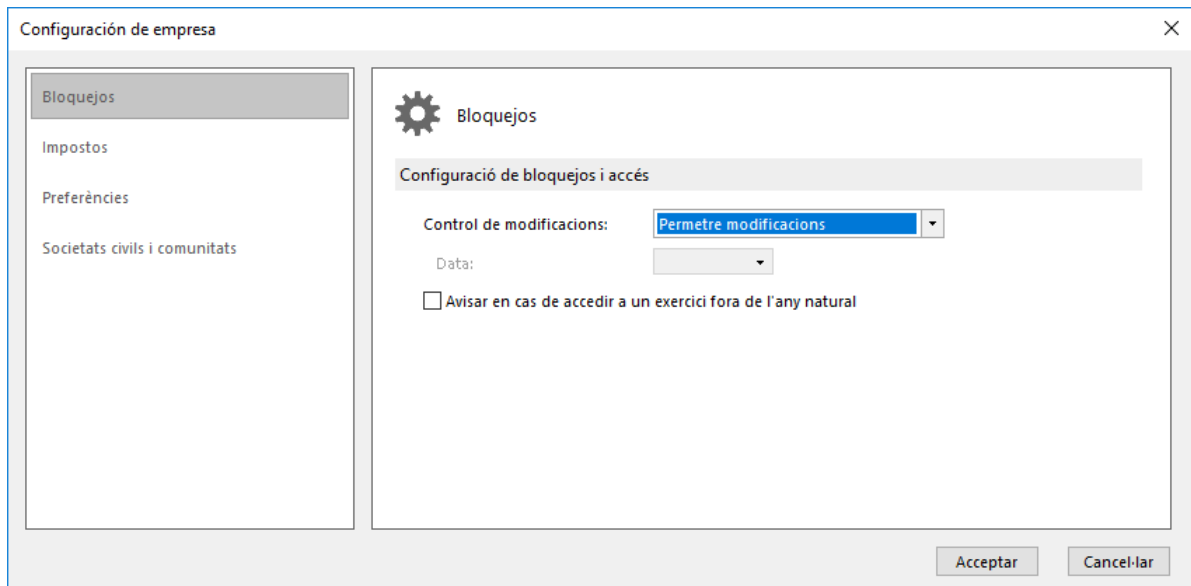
Configuración de empresa

Bloquejos

Impostos

Preferències

Societats civils i comunitats

Bloquejos

Configuració de bloquejos i accés

Control de modificacions: Permetre modificacions

Data:

Avisar en cas de accedir a un exercici fora de l'any natural

Acceptar

Cancel·lar